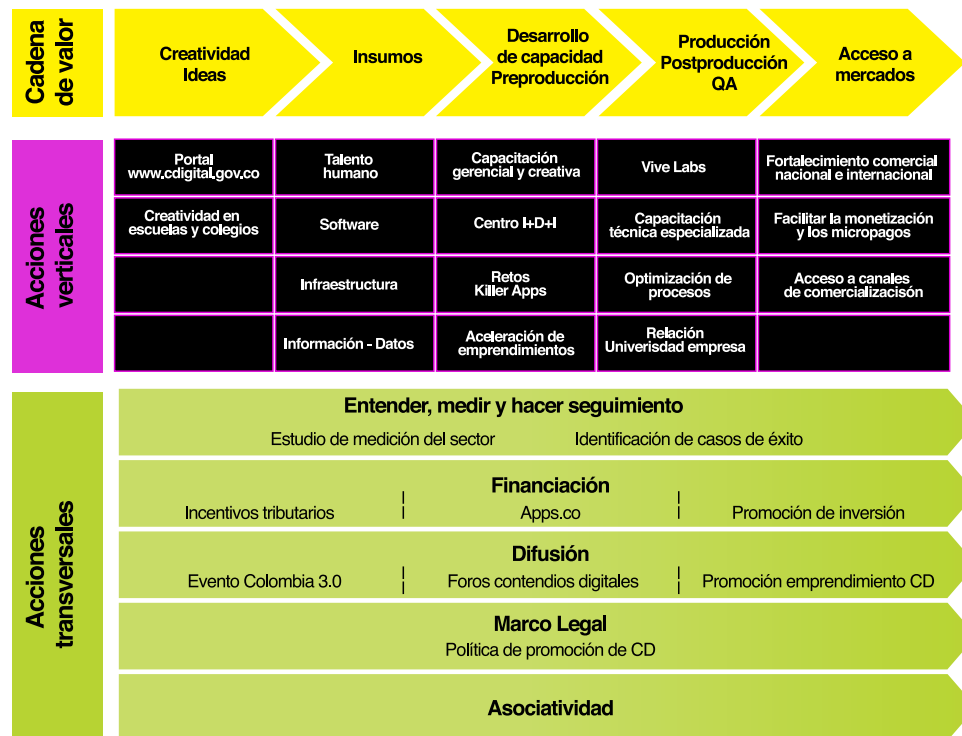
Cadena de valor

Creatividad Ideas

Insumos

Desarrollo de capacidad Preproducción

Producción Postproducción QA

Acceso a mercados

Acciones verticales

| Portal www.cdigital.gov.co | Talento humano | Capacitación gerencial y creativa | Vive Labs | Fortalecimiento comercial nacional e internacional |
|---|---|---|---|---|
| Creatividad en escuelas y colegios | Software | Centro I+D+I | Capacitación técnica especializada | Facilitar la monetización y los micropagos |
| | Infraestructura | Retos Killer Apps | Optimización de procesos | Acceso a canales de comercializacsión |
| | Información - Datos | Aceleración de emprendimientos | Relación Univerisdad empresa | |

Acciones transversales

Entender, medir y hacer seguimiento
Estudio de medición del sector   Identificación de casos de éxito

Financiación
Incentivos tributarios | Apps.co | Promoción de inversión

Difusión
Evento Colombia 3.0 | Foros contendios digitales | Promoción emprendimiento CD

Marco Legal
Política de promoción de CD

Asociatividad